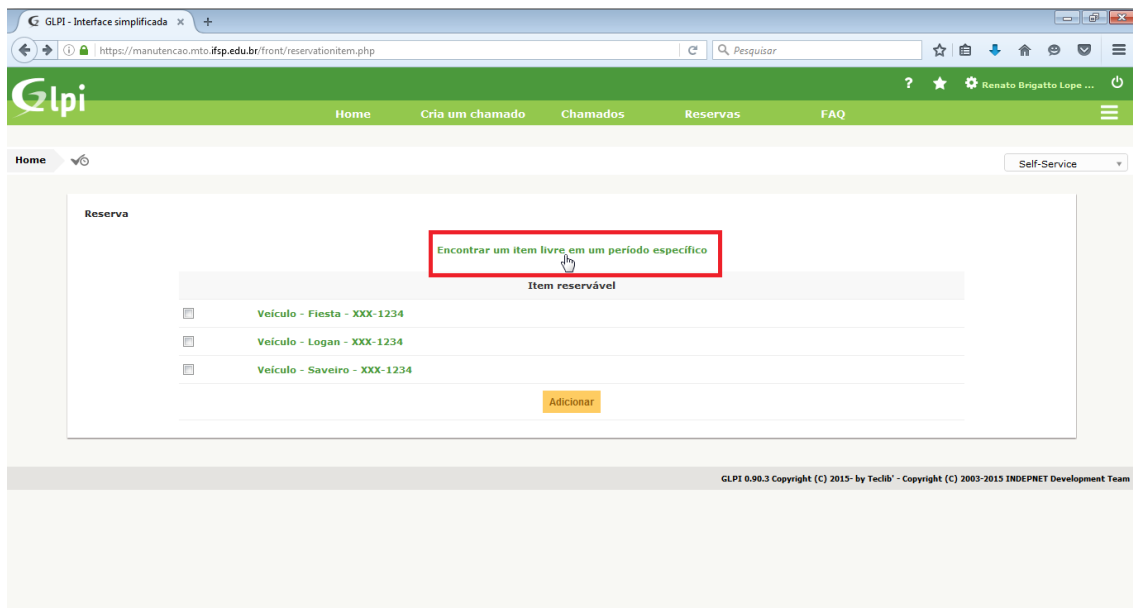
GLPI - Interface simplificada ×

https://manutencao.mto.ifsp.edu.br/front/reservationitem.php

Pesquisar

Glpi

? Renato Brigatto Lope ...

Home Cria um chamado Chamados Reservas FAQ

Home

Self-Service

Reserva

Encontrar um item livre em um período específico

| | Item reservável |
|---|---|
| | Veículo - Fiesta - XXX-1234 |
| | Veículo - Logan - XXX-1234 |
| | Veículo - Saveiro - XXX-1234 |

Adicionar

GLPI 0.90.3 Copyright (C) 2015- by Teclib' - Copyright (C) 2003-2015 INDEPNET Development Team